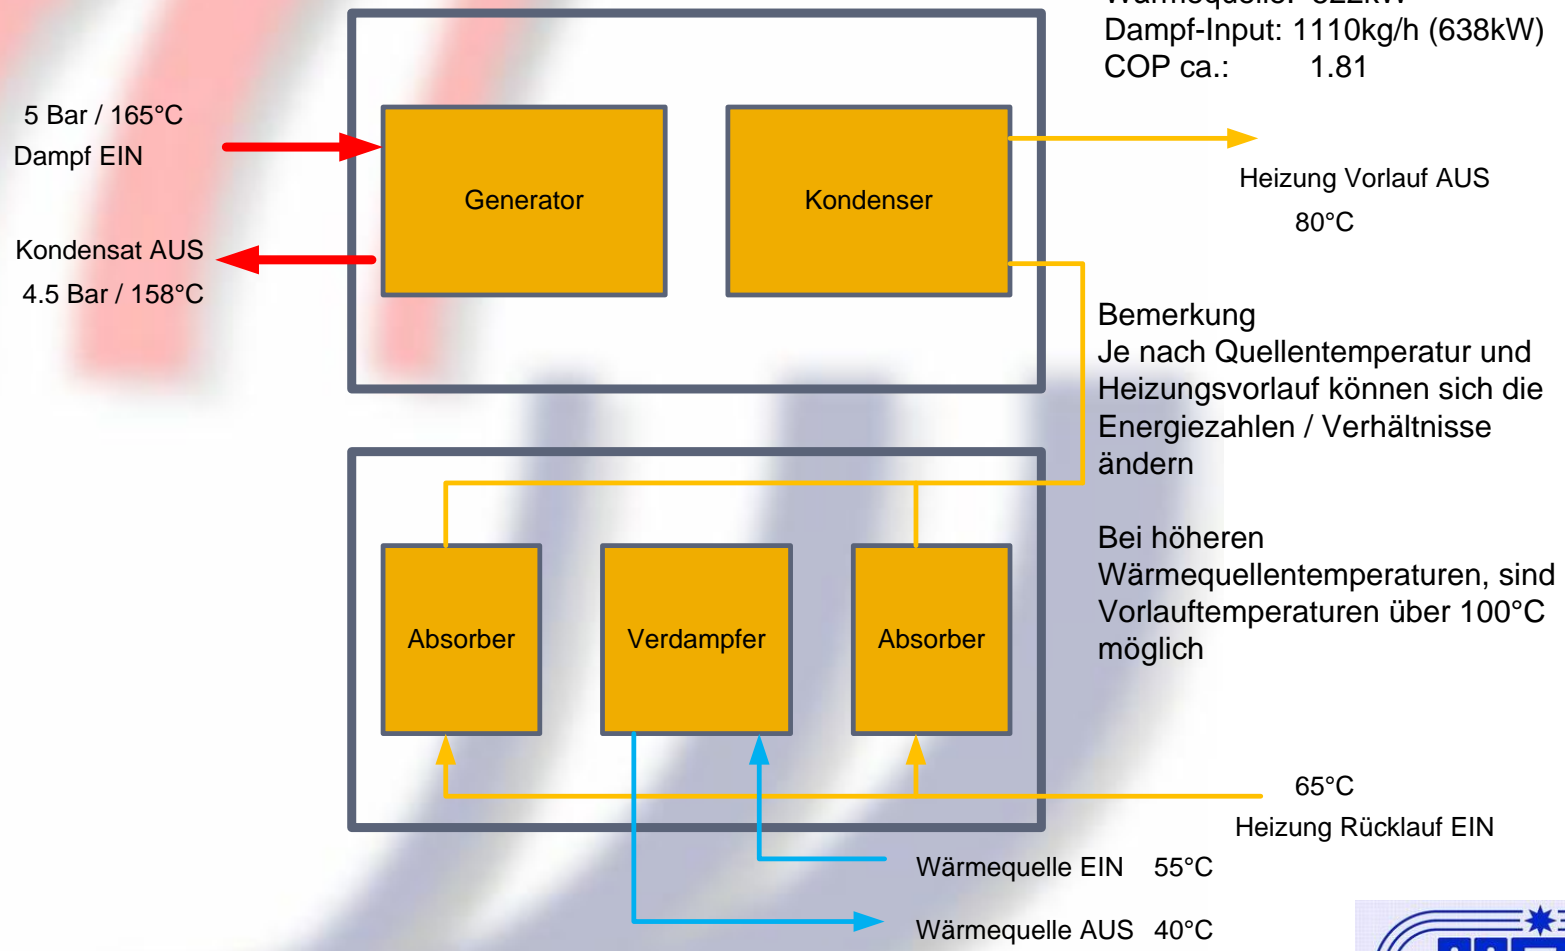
Wärmequelle: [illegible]kW
Dampf-Input: 1110kg/h (638kW)
COP ca.: 1.81

5 Bar / 165°C
Dampf EIN

Kondensat AUS
4.5 Bar / 158°C

Generator

Kondenser

Heizung Vorlauf AUS
80°C

Bemerkung
Je nach Quellentemperatur und Heizungsvorlauf können sich die Energiezahlen / Verhältnisse ändern

Bei höheren Wärmequellentemperaturen, sind Vorlauftemperaturen über 100°C möglich

Absorber

Verdampfer

Absorber

65°C
Heizung Rücklauf EIN

Wärmequelle EIN 55°C

Wärmequelle AUS 40°C